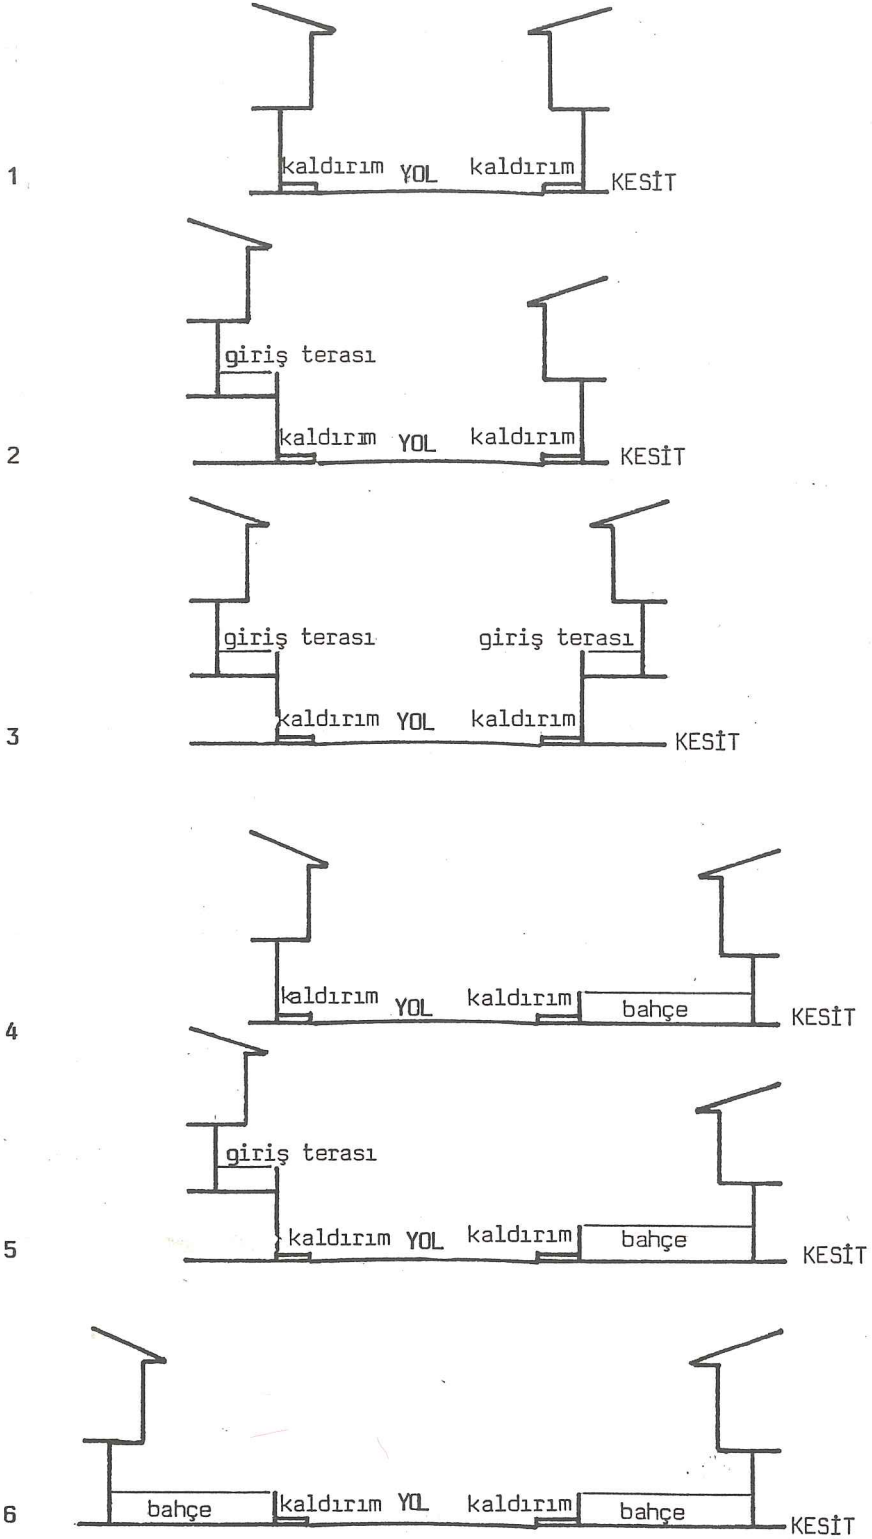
1 kaldırım YOL kaldırım KESİT

giriş terası

2 kaldırım YOL kaldırım KESİT

giriş terası giriş terası

3 kaldırım YOL kaldırım KESİT

4 kaldırım YOL kaldırım bahçe KESİT

giriş terası

5 kaldırım YOL kaldırım bahçe KESİT

6 bahçe kaldırım YOL kaldırım bahçe KESİT